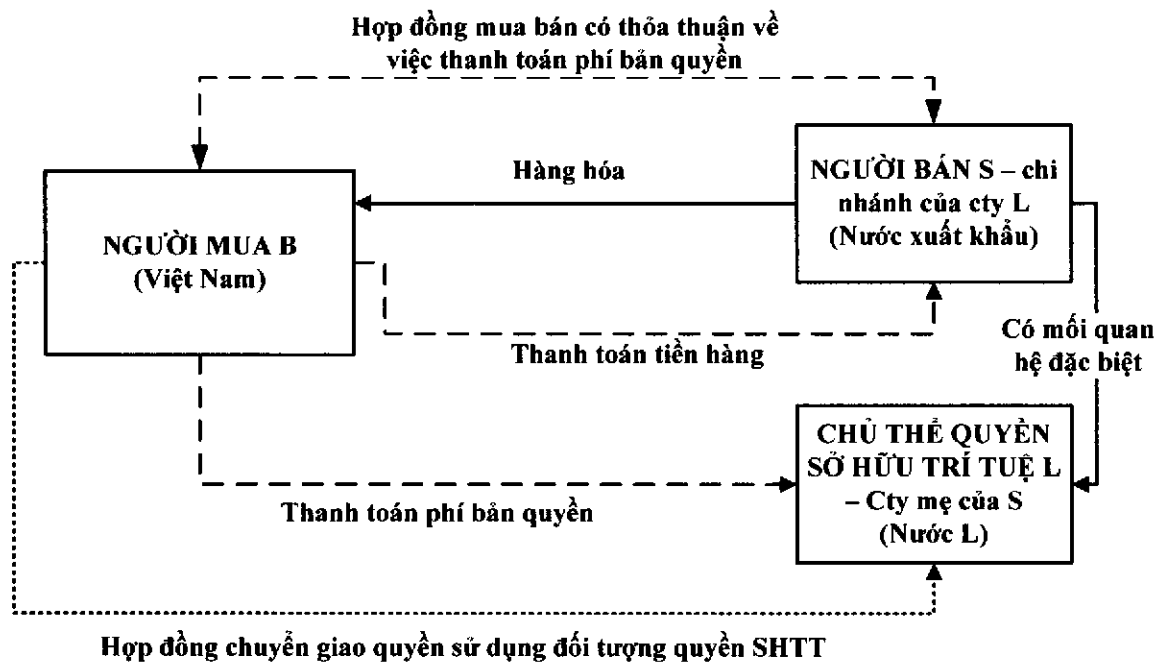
Hợp đồng mua bán có thỏa thuận về việc thanh toán phí bản quyền

Hàng hóa

NGƯỜI BÁN S – chi nhánh của cty L (Nước xuất khẩu)

NGƯỜI MUA B (Việt Nam)

Thanh toán tiền hàng

Có mối quan hệ đặc biệt

CHỦ THỂ QUYỀN SỞ HỮU TRÍ TUỆ L – Cty mẹ của S (Nước L)

Thanh toán phí bản quyền

Hợp đồng chuyển giao quyền sử dụng đối tượng quyền SHTT